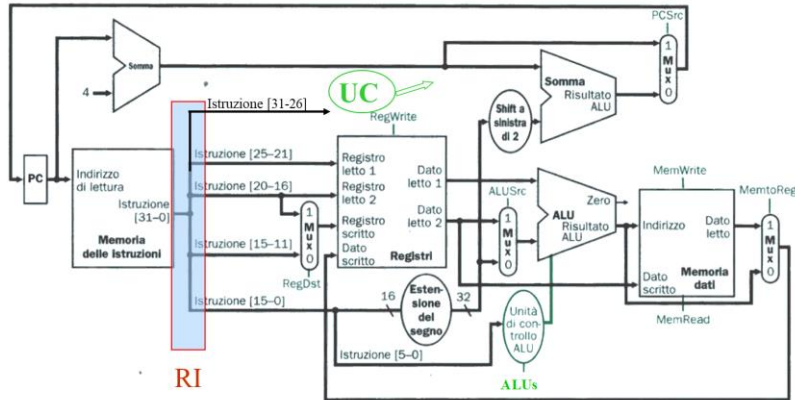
PCSrc

Somma

4

UC

Istruzione [31-26]

RegWrite

Shift a sinistra di 2

Somma

Risultato ALU

1
M
u
x
0

PC

Indirizzo di lettura

Istruzione [31–0]

Memoria delle istruzioni

Istruzione [25–21]

Istruzione [20–16]

Istruzione [15–11]

Istruzione [15–0]

1
M
u
x
0

RegDst

Registro letto 1

Registro letto 2

Registro scritto

Dato scritto

Dato letto 1

Dato letto 2

Registri

ALUSrc

1
M
u
x
0

ALU

Zero

Risultato ALU

MemWrite

Indirizzo

Dato letto

Dato scritto

Memoria dati

MemtoReg

1
M
u
x
0

MemRead

16

Estensione del segno

32

Unità di controllo ALU

Istruzione [5–0]

RI

ALUs